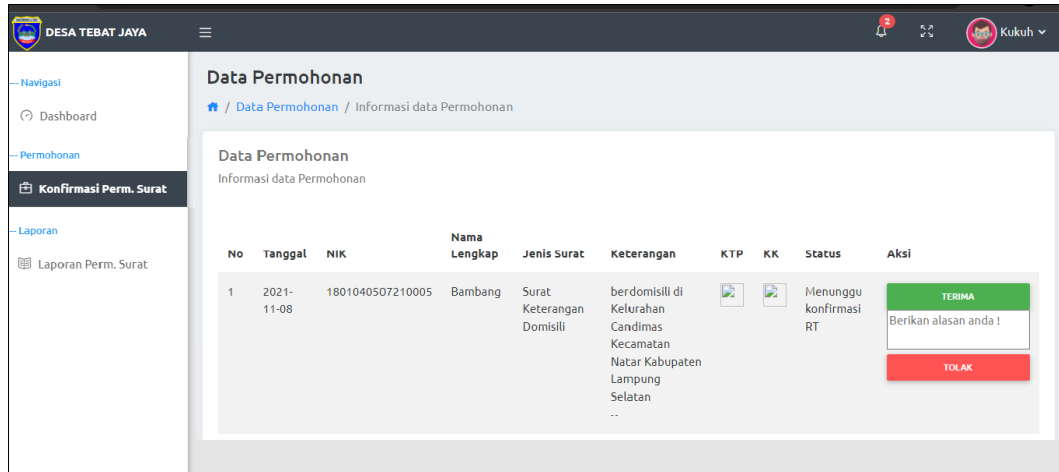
DESA TEBAT JAYA

2

Kukuh

-- Navigasi

Dashboard

-- Permohonan

Konfirmasi Perm. Surat

-- Laporan

Laporan Perm. Surat

Data Permohonan

/ Data Permohonan / Informasi data Permohonan

Data Permohonan

Informasi data Permohonan

| No | Tanggal | NIK | Nama Lengkap | Jenis Surat | Keterangan | KTP | KK | Status | Aksi |
|---|---|---|---|---|---|---|---|---|---|
| 1 | 2021-11-08 | 1801040507210005 | Bambang | Surat Keterangan Domisili | berdomisili di Kelurahan Candimas Kecamatan Natar Kabupaten Lampung Selatan -- | | | Menunggu konfirmasi RT | TERIMA Berikan alasan anda ! TOLAK |